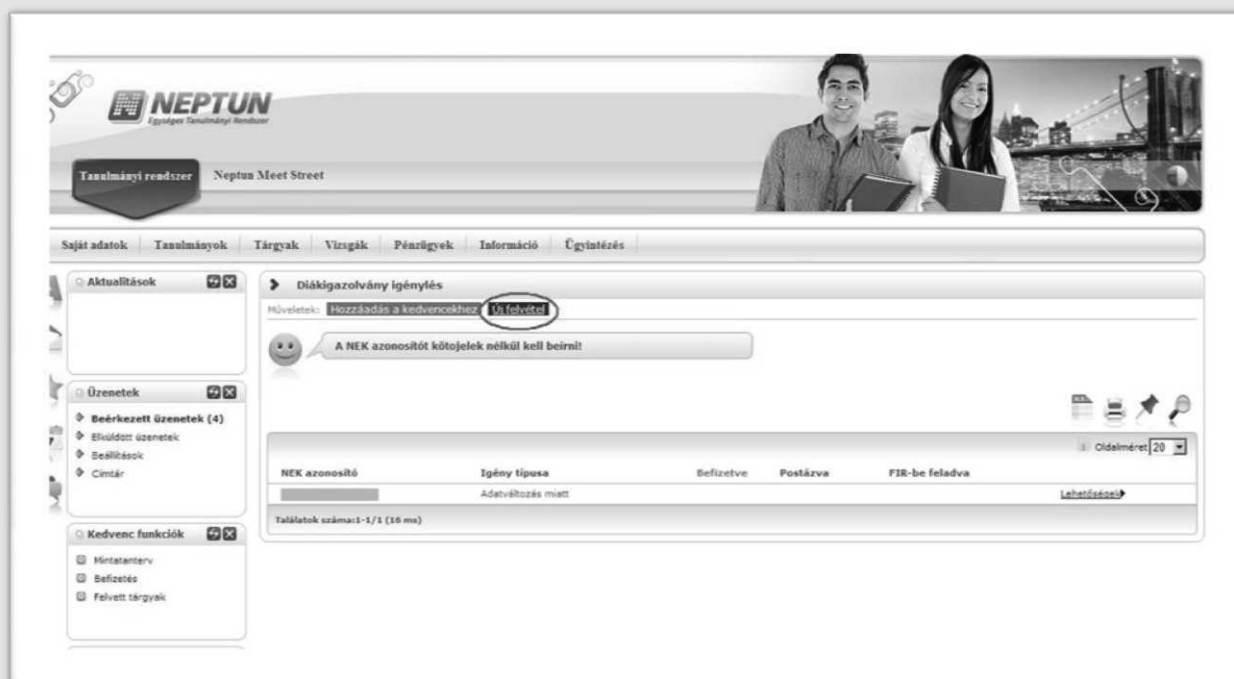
NEPTUN
Egységes Tanulmányi Rendszer

Tanulmányi rendszer
Neptun Meet Street

Saját adatok | Tanulmányok | Tárgyak | Vizsgák | Pénzügyek | Információ | Ügyintézés

Aktualitások

Üzenetek
Beérkezett üzenetek (4)
Elküldött üzenetek
Beállítások
Címtár

Kedvenc funkciók
Mintatanterv
Befizetés
Felvett tárgyak

Diákigazolvány igénylés
Műveletek: Hozzáadás a kedvencekhez Új felvétel

A NEK azonosítót kötőjelek nélkül kell beírni!

1 Oldalméret 20

| NEK azonosító | Igény típusa | Befizetve | Postázva | FIR-be feladva | |
|---|---|---|---|---|---|
| | Adatváltozás miatt | | | | Lehetőségek |

Találatok száma:1-1/1 (16 ms)